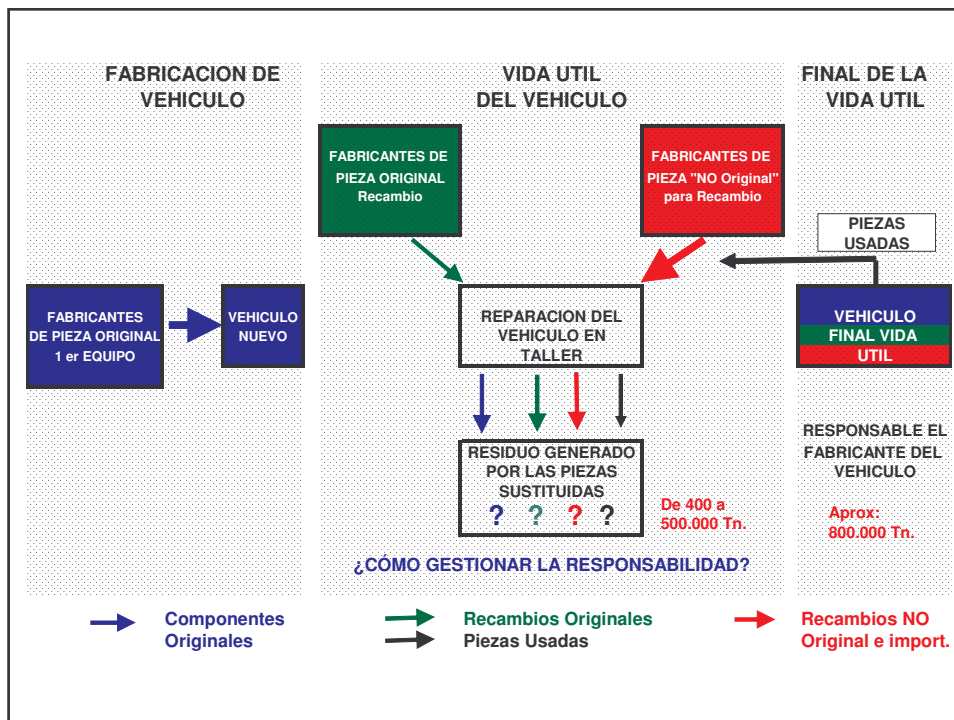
FABRICACION DE VEHICULO

VIDA UTIL DEL VEHICULO

FINAL DE LA VIDA UTIL

FABRICANTES DE PIEZA ORIGINAL Recambio

FABRICANTES DE PIEZA "NO Original" para Recambio

PIEZAS USADAS

FABRICANTES DE PIEZA ORIGINAL 1 er EQUIPO

VEHICULO NUEVO

REPARACION DEL VEHICULO EN TALLER

VEHICULO FINAL VIDA UTIL

RESIDUO GENERADO POR LAS PIEZAS SUSTITUIDAS

? ? ? ?

De 400 a 500.000 Tn.

RESPONSABLE EL FABRICANTE DEL VEHICULO

Aprox: 800.000 Tn.

¿CÓMO GESTIONAR LA RESPONSABILIDAD?

Componentes Originales

Recambios Originales

Piezas Usadas

Recambios NO Original e import.